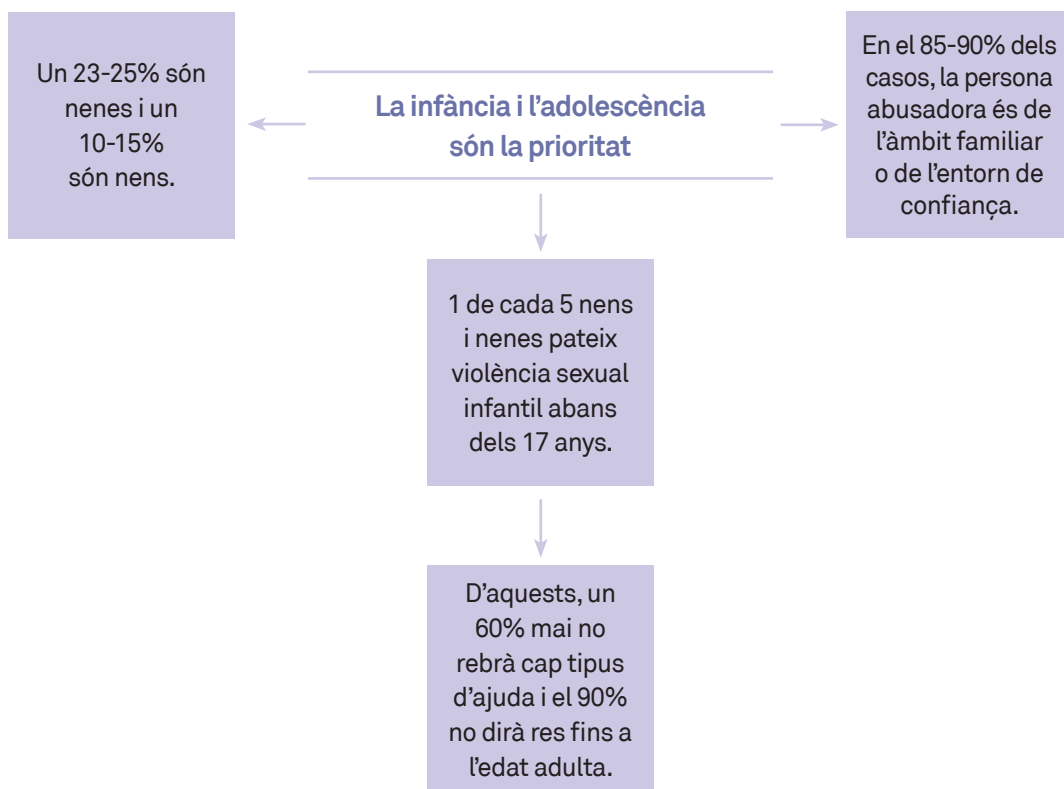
La infància i l'adolescència són la prioritat

Un 23-25% són nenes i un 10-15% són nens.

En el 85-90% dels casos, la persona abusadora és de l'àmbit familiar o de l'entorn de confiança.

1 de cada 5 nens i nenes pateix violència sexual infantil abans dels 17 anys.

D'aquests, un 60% mai no rebrà cap tipus d'ajuda i el 90% no dirà res fins a l'edat adulta.